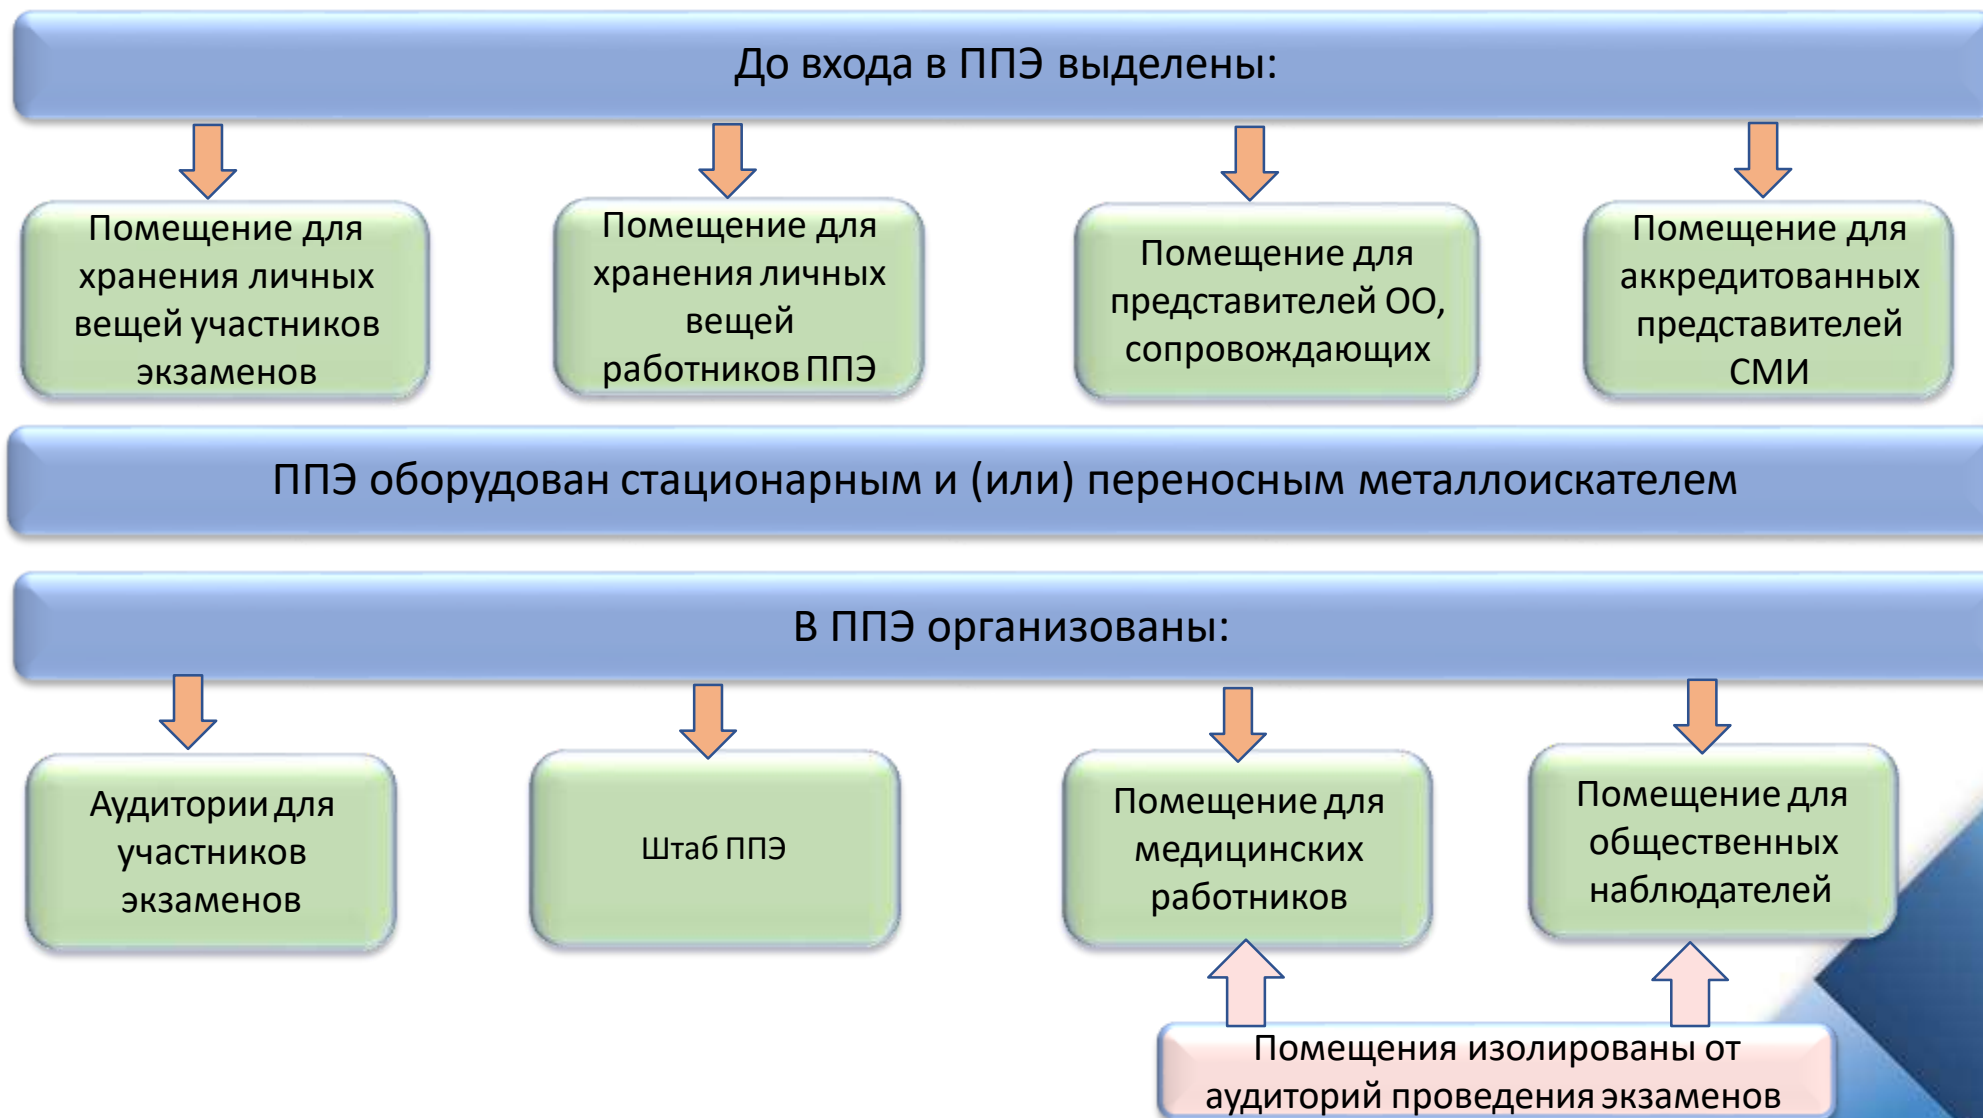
До входа в ППЭ выделены:

Помещение для хранения личных вещей участников экзаменов

Помещение для хранения личных вещей работников ППЭ

Помещение для представителей ОО, сопровождающих

Помещение для аккредитованных представителей СМИ

ППЭ оборудован стационарным и (или) переносным металлоискателем

В ППЭ организованы:

Аудитории для участников экзаменов

Штаб ППЭ

Помещение для медицинских работников

Помещение для общественных наблюдателей

Помещения изолированы от аудиторий проведения экзаменов